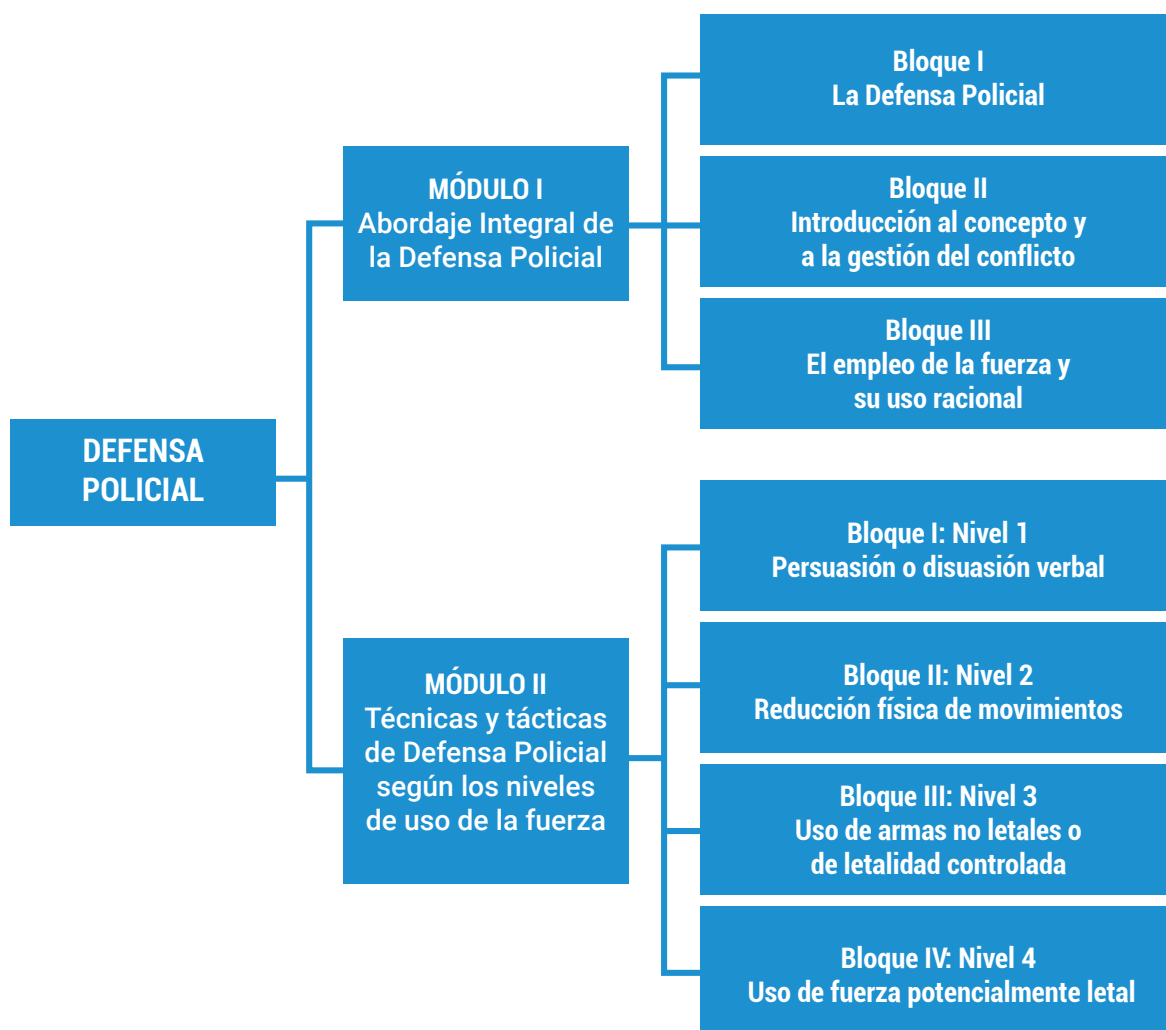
DEFENSA POLICIAL

MÓDULO I
Abordaje Integral de la Defensa Policial

Bloque I
La Defensa Policial

Bloque II
Introducción al concepto y a la gestión del conflicto

Bloque III
El empleo de la fuerza y su uso racional

MÓDULO II
Técnicas y tácticas de Defensa Policial según los niveles de uso de la fuerza

Bloque I: Nivel 1
Persuasión o disuasión verbal

Bloque II: Nivel 2
Reducción física de movimientos

Bloque III: Nivel 3
Uso de armas no letales o de letalidad controlada

Bloque IV: Nivel 4
Uso de fuerza potencialmente letal